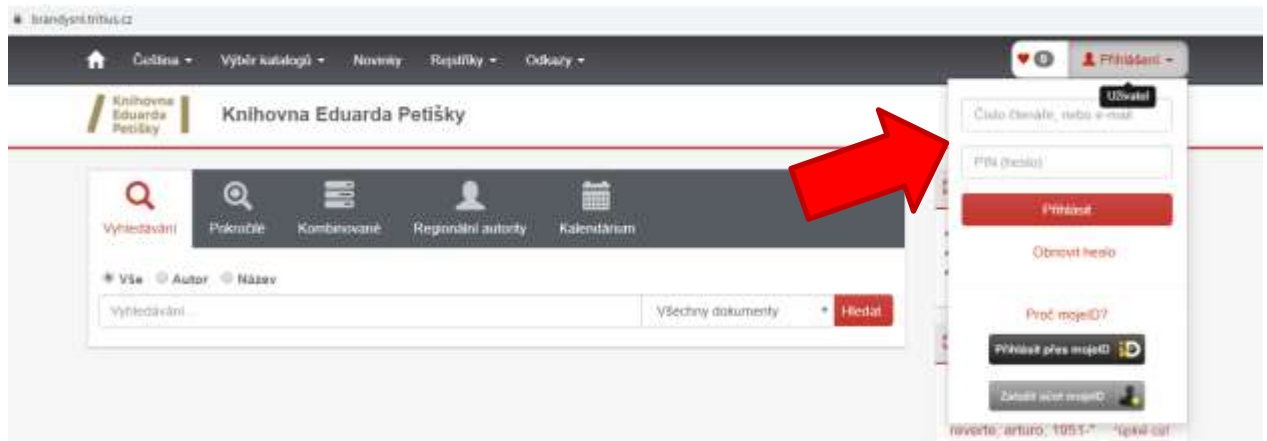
brandysnl.tritius.cz

Čeština ▾ Výběr katalogů ▾ Novinky Rejstříky ▾ Odkazy ▾

0 Přihlášení ▾

Uživatel

Knihovna Eduarda Petišky

Knihovna Eduarda Petišky

Číslo čtenáře, nebo e-mail

PIN (heslo)

Přihlásit

Obnovit heslo

Proč mojeID?

Přihlásit přes mojeID

Založit účet mojeID

Vyhledávání Pokročilé Kombinované Regionální autority Kalendárium

Vše Autor Název

Vyhledávání...

Všechny dokumenty

Hledat

reverte, arturo, 1951-* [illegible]